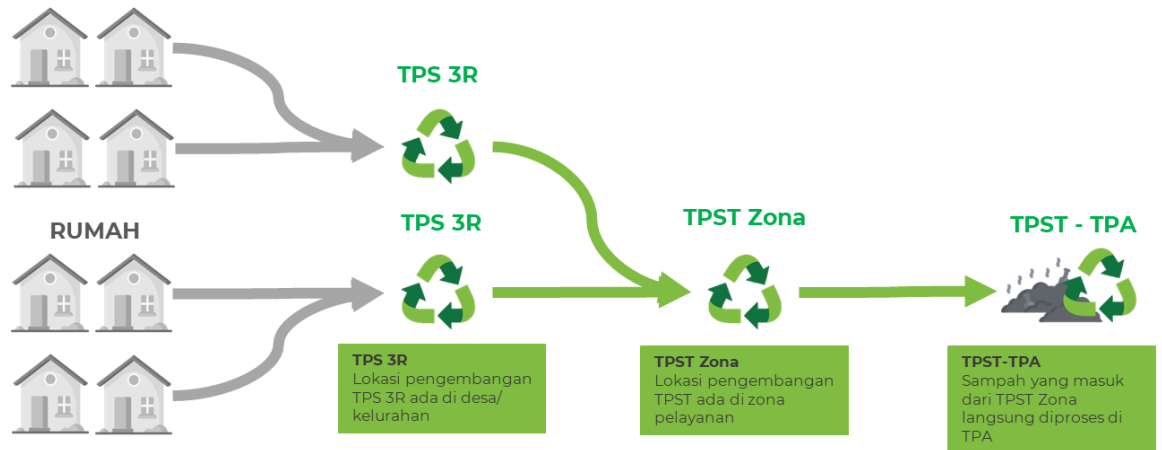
TPS 3R

RUMAH

TPS 3R

TPST Zona

TPST - TPA

TPS 3R
Lokasi pengembangan TPS 3R ada di desa/ kelurahan

TPST Zona
Lokasi pengembangan TPST ada di zona pelayanan

TPST-TPA
Sampah yang masuk dari TPST Zona langsung diproses di TPA